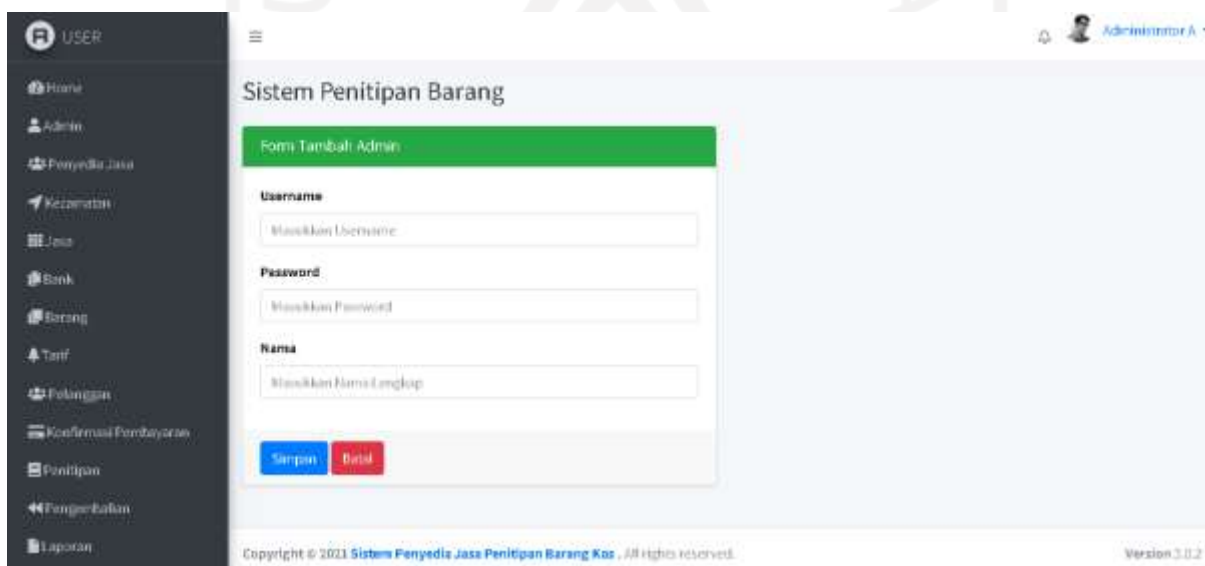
USER

Home
Admin
Penyedia Jasa
Kecamatan
Jasa
Bank
Barang
Tarif
Pelanggan
Konfirmasi Pembayaran
Penitipan
Pengembalian
Laporan

≡

Administrator A

Sistem Penitipan Barang

Form Tambah Admin

Username
Masukkan Username

Password
Masukkan Password

Nama
Masukkan Nama Lengkap

Simpan Batal

Copyright © 2021 Sistem Penyedia Jasa Penitipan Barang Kos . All rights reserved.

Version 3.0.2